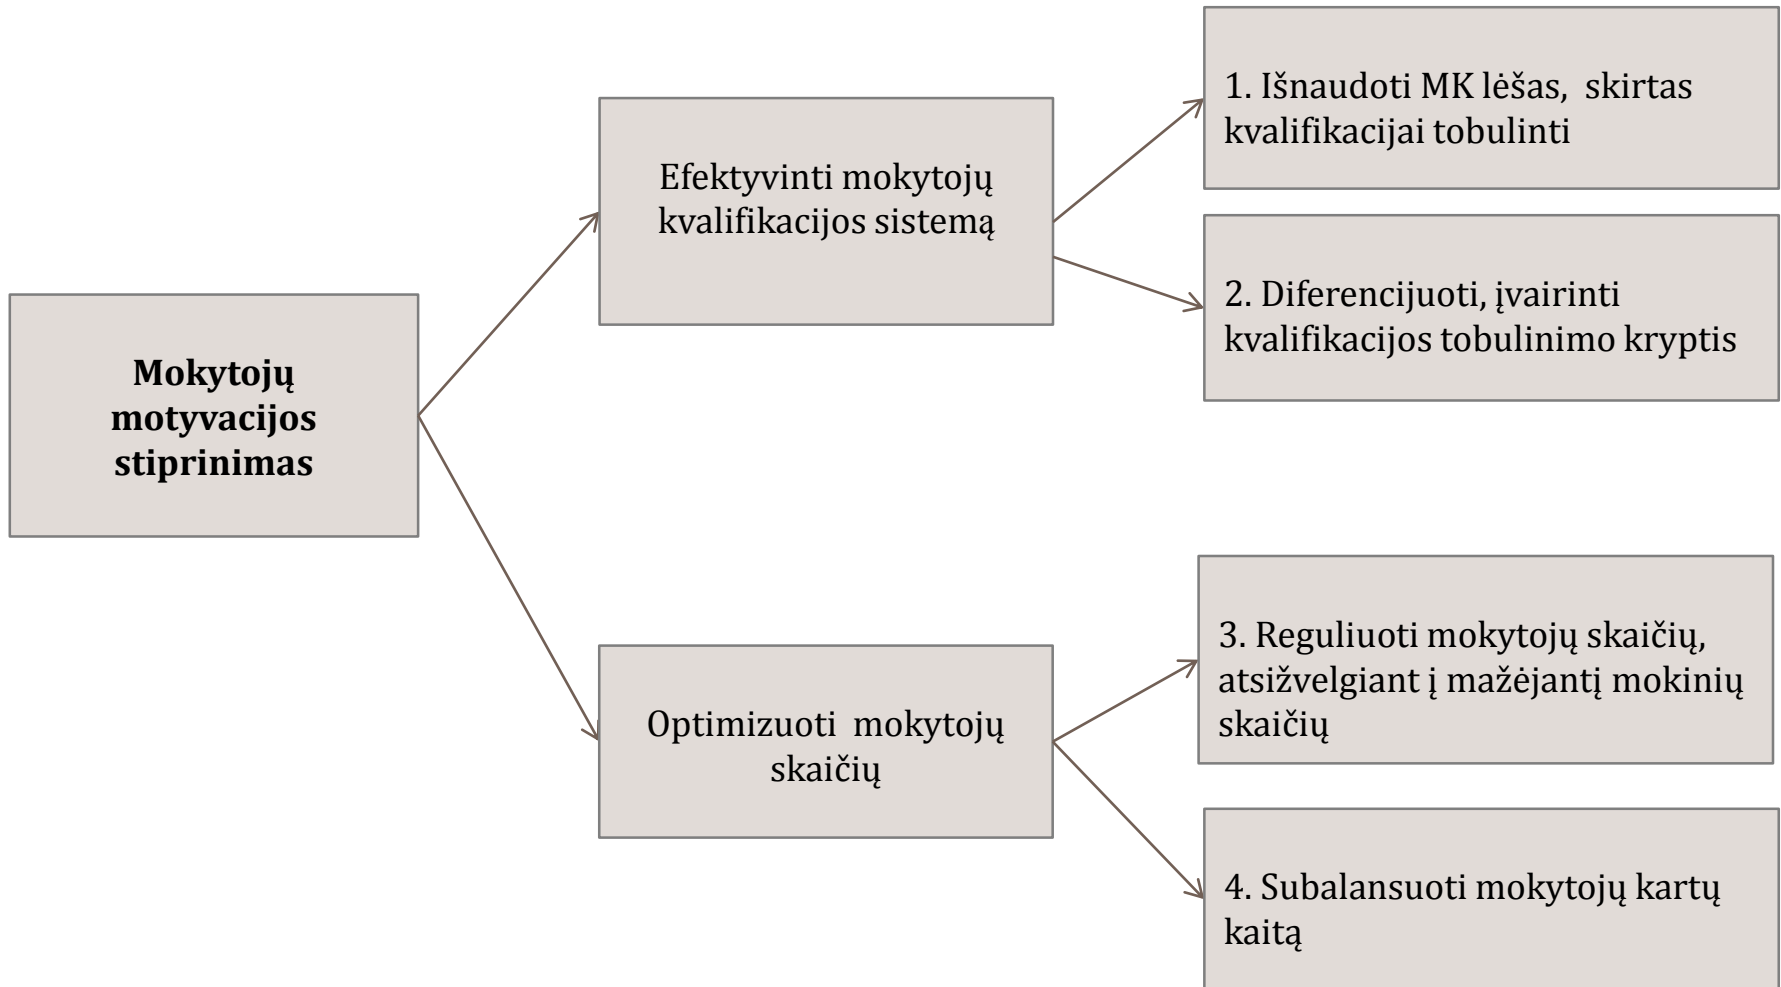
Mokytojų motyvacijos stiprinimas

Efektyvinti mokytojų kvalifikacijos sistemą

1. Išnaudoti MK lėšas, skirtas kvalifikacijai tobulinti

2. Diferencijuoti, įvairinti kvalifikacijos tobulinimo kryptis

Optimizuoti mokytojų skaičių

3. Reguliuoti mokytojų skaičių, atsižvelgiant į mažėjantį mokinių skaičių

4. Subalansuoti mokytojų kartų kaitą